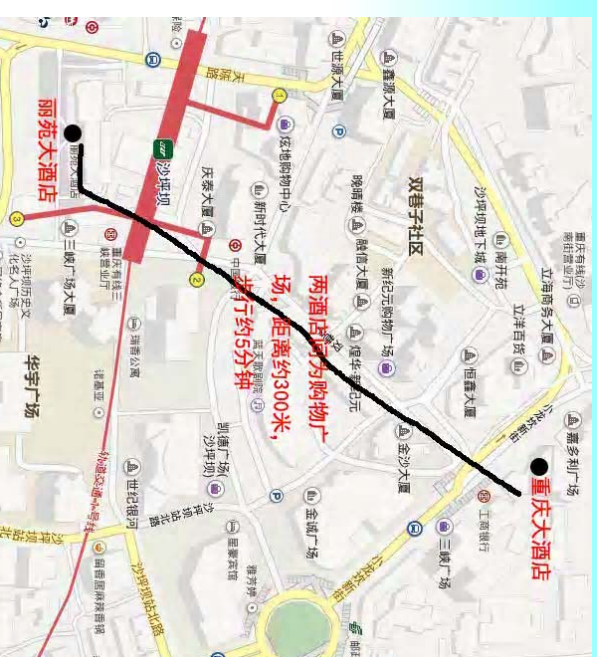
丽苑大酒店

重庆大酒店

两酒店间为购物广场，距离约300米，步行约5分钟

双巷子社区

华宇广场

沙坪坝

天陈路

世源大厦

鑫源大厦

庆荣大厦

新时代大厦

炫地购物中心

晚晴楼

顺信大厦

新纪元购物广场

三峡广场大厦

金沙大厦

金碧广场

凯德广场沙坪坝

世纪银河

渝高公寓

立洋商务大厦

立洋百货

恒鑫大厦

嘉多利广场

三峡广场

工商银行

沙坪坝地下城

南开苑

重庆银行

沙坪坝站北路

小龙坎新街

轨道交通1号线